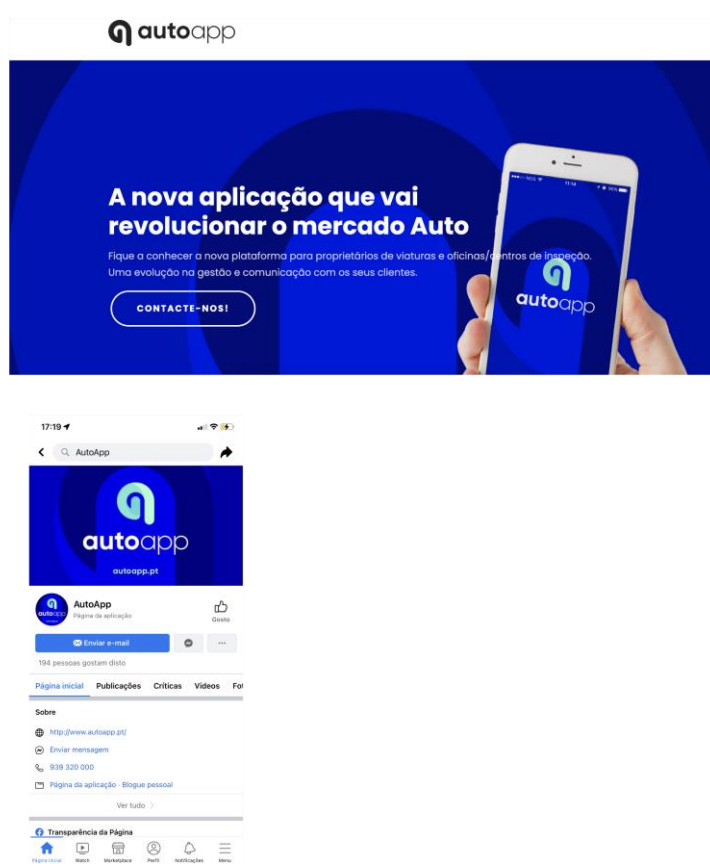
autoapp

A nova aplicação que vai revolucionar o mercado Auto

Fique a conhecer a nova plataforma para proprietários de viaturas e oficinas/centros de inspeção. Uma evolução na gestão e comunicação com os seus clientes.

CONTACTE-NOS!

autoapp

17:19

AutoApp

autoapp

autoapp.pt

AutoApp
Página da aplicação

Gosto

Enviar e-mail

194 pessoas gostam disto

Página inicial Publicações Críticas Vídeos Fo

Sobre

http://www.autoapp.pt/

Enviar mensagem

939 320 000

Página da aplicação · Blogue pessoal

Ver tudo

Transparência da Página

Página inicial Watch Marketplace Perfil Notificações Menu